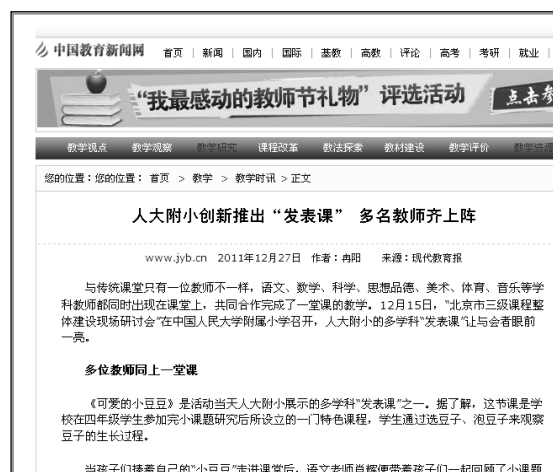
中国教育新闻网 首页 | 新闻 | 国内 | 国际 | 基教 | 高教 | 评论 | 高考 | 考研 | 就业 |

"我最感动的教师节礼物"评选活动 点击参

教学视点 教学观察 教学研究 课程改革 教法探索 教材建设 教学评价 教学资源

您的位置：您的位置： 首页 > 教学 > 教学时讯 > 正文

人大附小创新推出"发表课" 多名教师齐上阵

www.jyb.cn 2011年12月27日 作者：冉阳 来源：现代教育报

与传统课堂只有一位教师不一样，语文、数学、科学、思想品德、美术、体育、音乐等学科教师都同时出现在课堂上，共同合作完成了一堂课的教学。12月15日，"北京市三级课程整体建设现场研讨会"在中国人民大学附属小学召开，人大附小的多学科"发表课"让与会者眼前一亮。

多位教师同上一堂课

《可爱的小豆豆》是活动当天人大附小展示的多学科"发表课"之一。据了解，这节课是学校在四年级学生参加完小课题研究后所设立的一门特色课程，学生通过选豆子、泡豆子来观察豆子的生长过程。

当孩子们捧着自己的"小豆豆"走进课堂后，语文老师肖辉便带着孩子们一起回顾了小课题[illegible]